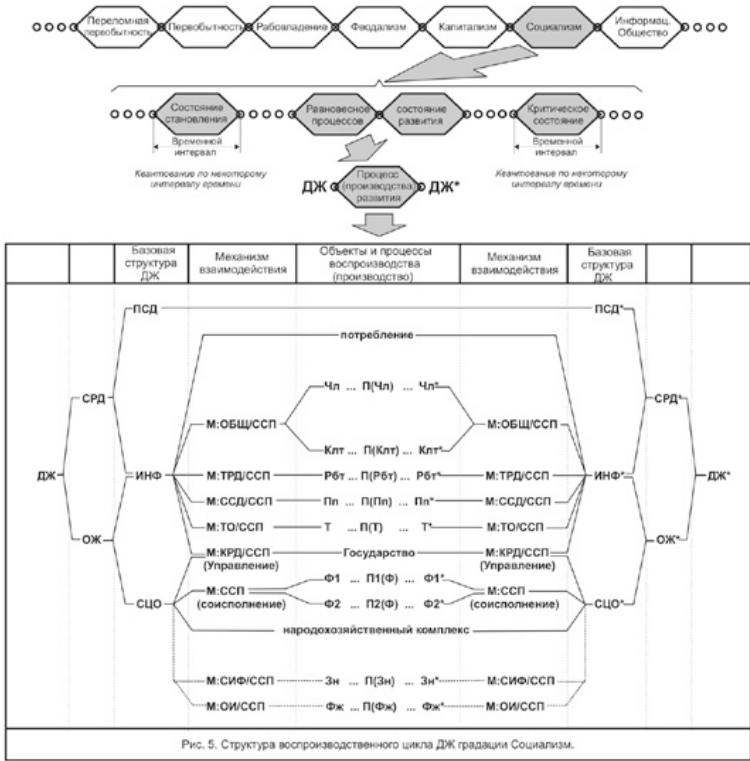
Переломная первобытность
Первобытность
Рабовладение
Феодализм
Капитализм
Социализм
Информац. Общество

Состояние становления
Временной интервал
Квантование по некоторому интервалу времени
Равновесное процессов
состояние развития
Критическое состояние
Временной интервал
Квантование по некоторому интервалу времени

ДЖ
Процесс (производства) развития
ДЖ*

| | | Базовая структура ДЖ | Механизм взаимодействия | Объекты и процессы воспроизводства (производство) | Механизм взаимодействия | Базовая структура ДЖ | | |
|---|---|---|---|---|---|---|---|---|

ПСД
ПСД*
потребление
СРД
СРД*
Чл ... П(Чл) ... Чл*
М:ОБЩ/ССП
М:ОБЩ/ССП
Клт ... П(Клт) ... Клт*
ДЖ
ИНФ
М:ТРД/ССП
Рбт ... П(Рбт) ... Рбт*
М:ТРД/ССП
ИНФ*
ДЖ*
М:ССД/ССП
Пп ... П(Пп) ... Пп*
М:ССД/ССП
М:ТО/ССП
Т ... П(Т) ... Т*
М:ТО/ССП
ОЖ
ОЖ*
М:КРД/ССП (Управление)
Государство
М:КРД/ССП (Управление)
СЦО
М:ССП (соисполнение)
Ф1 ... П1(Ф) ... Ф1*
Ф2 ... П2(Ф) ... Ф2*
М:ССП (соисполнение)
СЦО*
народохозяйственный комплекс
М:СИФ/ССП
Зн ... П(Зн) ... Зн*
М:СИФ/ССП
М:ОИ/ССП
Фж ... П(Фж) ... Фж*
М:ОИ/ССП

Рис. 5. Структура воспроизводственного цикла ДЖ градации Социализм.